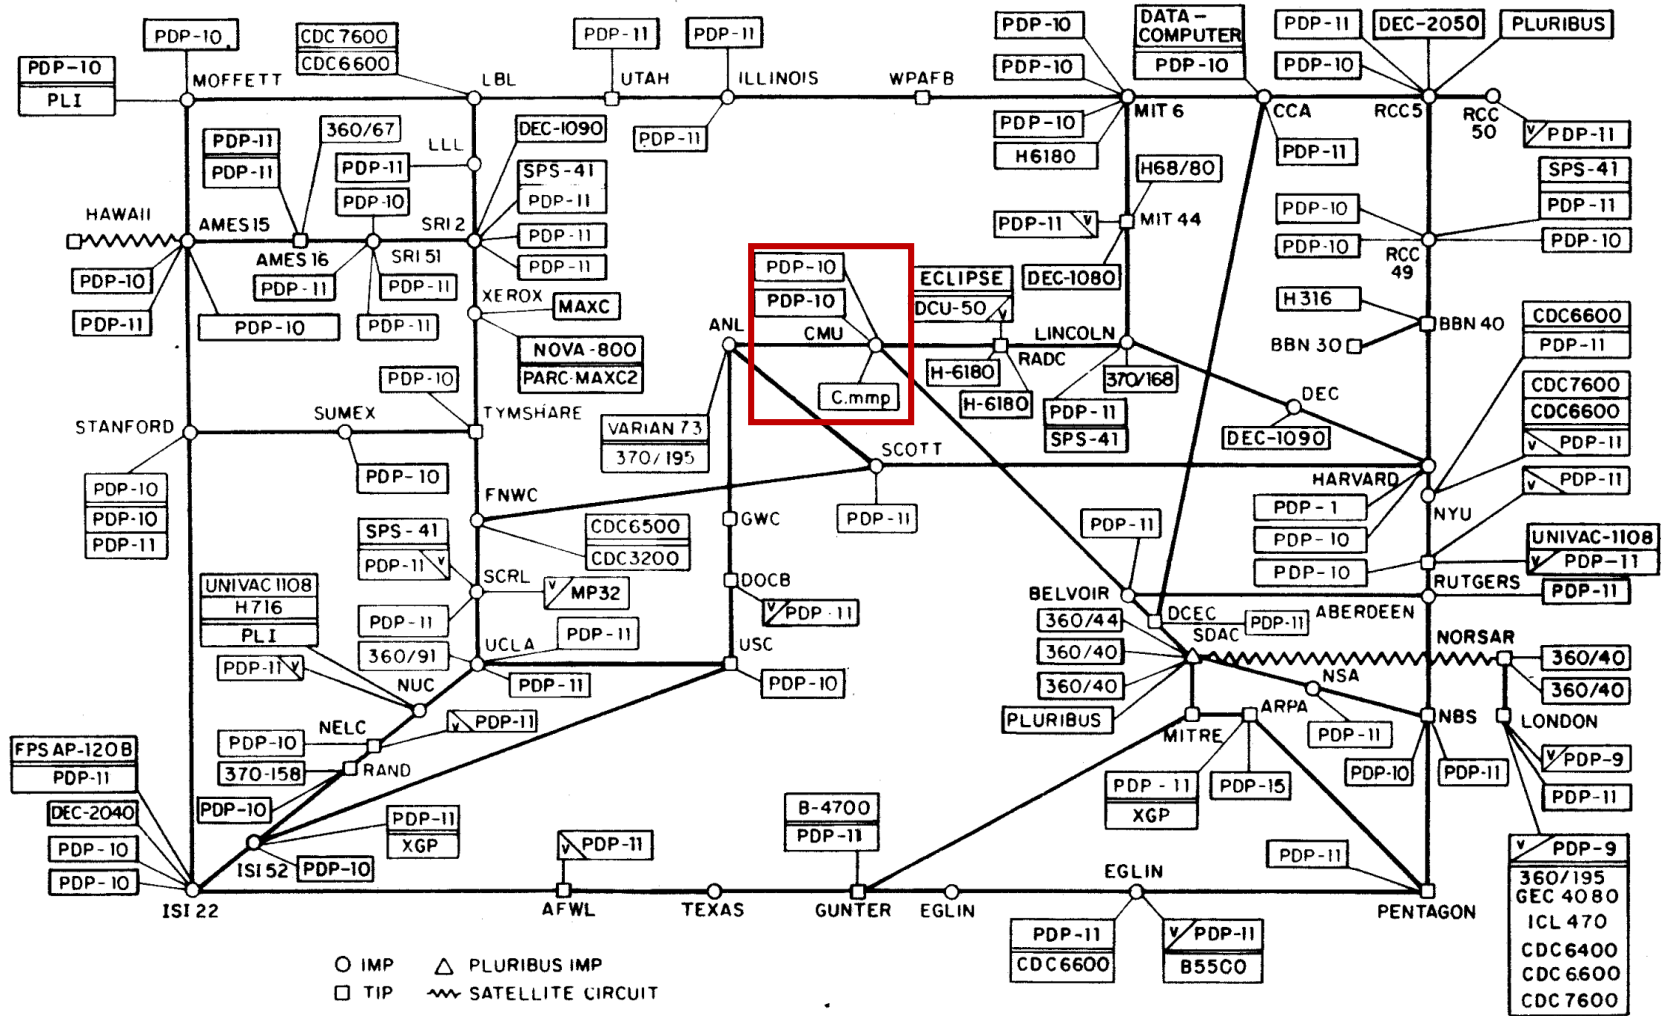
PDP-10
PLI
PDP-10
MOFFETT
CDC 7600
CDC6600
LBL
PDP-11
UTAH
PDP-11
ILLINOIS
WPAFB
PDP-10
PDP-10
DATA-COMPUTER
PDP-10
PDP-11
PDP-10
DEC-2050
PLURIBUS
MIT 6
CCA
RCC5
RCC 50
PDP-11
PDP-11
PDP-11
360/67
LLL
PDP-11
PDP-10
DEC-1090
SPS-41
PDP-11
PDP-11
PDP-11
PDP-11
PDP-10
H6180
PDP-11
H68/80
PDP-11
MIT 44
PDP-10
PDP-10
RCC 49
SPS-41
PDP-11
PDP-10
HAWAII
AMES 15
AMES 16
SRI 51
SRI 2
PDP-10
PDP-11
PDP-11
PDP-11
PDP-10
PDP-11
XEROX
MAXC
NOVA-800
PARC-MAXC2
PDP-10
PDP-10
CMU
C.mmp
ANL
ECLIPSE
DCU-50
DEC-1080
LINCOLN
RADC
H-6180
H-6180
370/168
PDP-11
SPS-41
H 316
BBN 30
BBN 40
CDC6600
PDP-11
DEC
DEC-1090
CDC7600
CDC6600
PDP-11
STANFORD
SUMEX
PDP-10
TYMSHARE
VARIAN 73
370/195
SCOTT
HARVARD
PDP-11
PDP-10
PDP-10
PDP-11
PDP-10
FNWC
CDC6500
CDC3200
GWC
PDP-11
PDP-11
PDP-1
PDP-10
PDP-10
NYU
UNIVAC-1108
PDP-11
RUTGERS
PDP-11
SPS-41
PDP-11
SCRL
MP32
UNIVAC 1108
H716
PLI
PDP-11
360/91
PDP-11
UCLA
PDP-11
DOCB
PDP-11
USC
PDP-10
BELVOIR
360/44
360/40
360/40
PLURIBUS
DCEC
SDAC
PDP-11
ABERDEEN
NORSAR
360/40
360/40
NSA
PDP-11
NUC
PDP-11
NELC
PDP-10
370-158
RAND
PDP-10
ARPA
MITRE
PDP-11
XGP
PDP-15
PDP-10
NBS
PDP-11
LONDON
PDP-9
PDP-11
FPS AP-120B
PDP-11
DEC-2040
PDP-10
PDP-10
PDP-11
XGP
ISI 52
PDP-10
ISI 22
PDP-11
AFWL
TEXAS
B-4700
PDP-11
GUNTER
EGLIN
EGLIN
PDP-11
PENTAGON
PDP-9
360/195
GEC 4080
ICL 470
CDC6400
CDC6600
CDC7600
PDP-11
CDC6600
PDP-11
B5500
IMP
TIP
PLURIBUS IMP
SATELLITE CIRCUIT